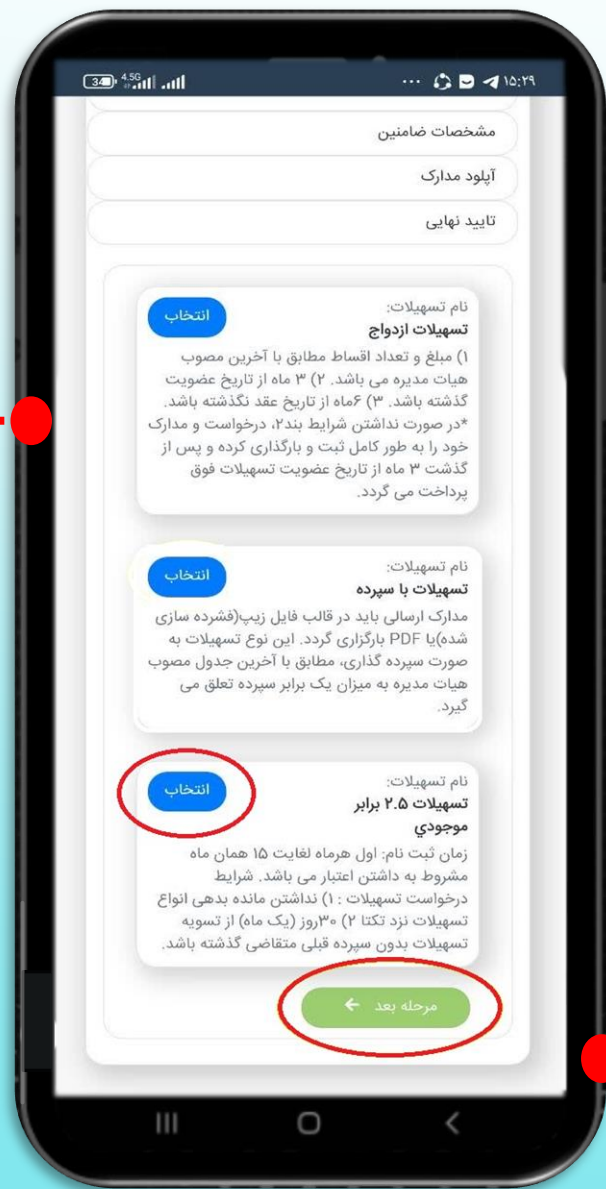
34 4.5G ... ۱۵:۲۹

مشخصات ضامنین

آپلود مدارک

تایید نهایی

نام تسهیلات:
تسهیلات ازدواج
انتخاب
۱) مبلغ و تعداد اقساط مطابق با آخرین مصوب هیات مدیره می باشد. ۲) ۳ ماه از تاریخ عضویت گذشته باشد. ۳) ۶ماه از تاریخ عقد نگذشته باشد. *در صورت نداشتن شرایط بند۲، درخواست و مدارک خود را به طور کامل ثبت و بارگذاری کرده و پس از گذشت ۳ ماه از تاریخ عضویت تسهیلات فوق پرداخت می گردد.

نام تسهیلات:
تسهیلات با سپرده
انتخاب
مدارک ارسالی باید در قالب فایل زیپ(فشرده سازی شده)یا PDF بارگزاری گردد. این نوع تسهیلات به صورت سپرده گذاری، مطابق با آخرین جدول مصوب هیات مدیره به میزان یک برابر سپرده تعلق می گیرد.

نام تسهیلات:
تسهیلات ۲.۵ برابر موجودي
انتخاب
زمان ثبت نام: اول هرماه لغایت ۱۵ همان ماه مشروط به داشتن اعتبار می باشد. شرایط درخواست تسهیلات : ۱) نداشتن مانده بدهی انواع تسهیلات نزد تکتا ۲) ۳۰روز (یک ماه) از تسویه تسهیلات بدون سپرده قبلی متقاضی گذشته باشد.

مرحله بعد